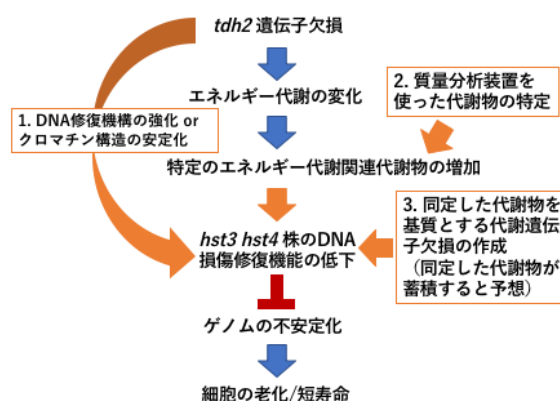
tdh2 遺伝子欠損

エネルギー代謝の変化

2. 質量分析装置を使った代謝物の特定

1. DNA修復機構の強化 or クロマチン構造の安定化

特定のエネルギー代謝関連代謝物の増加

3. 同定した代謝物を基質とする代謝遺伝子欠損の作成
（同定した代謝物が蓄積すると予想）

hst3 hst4 株のDNA損傷修復機能の低下

ゲノムの不安定化

細胞の老化/短寿命